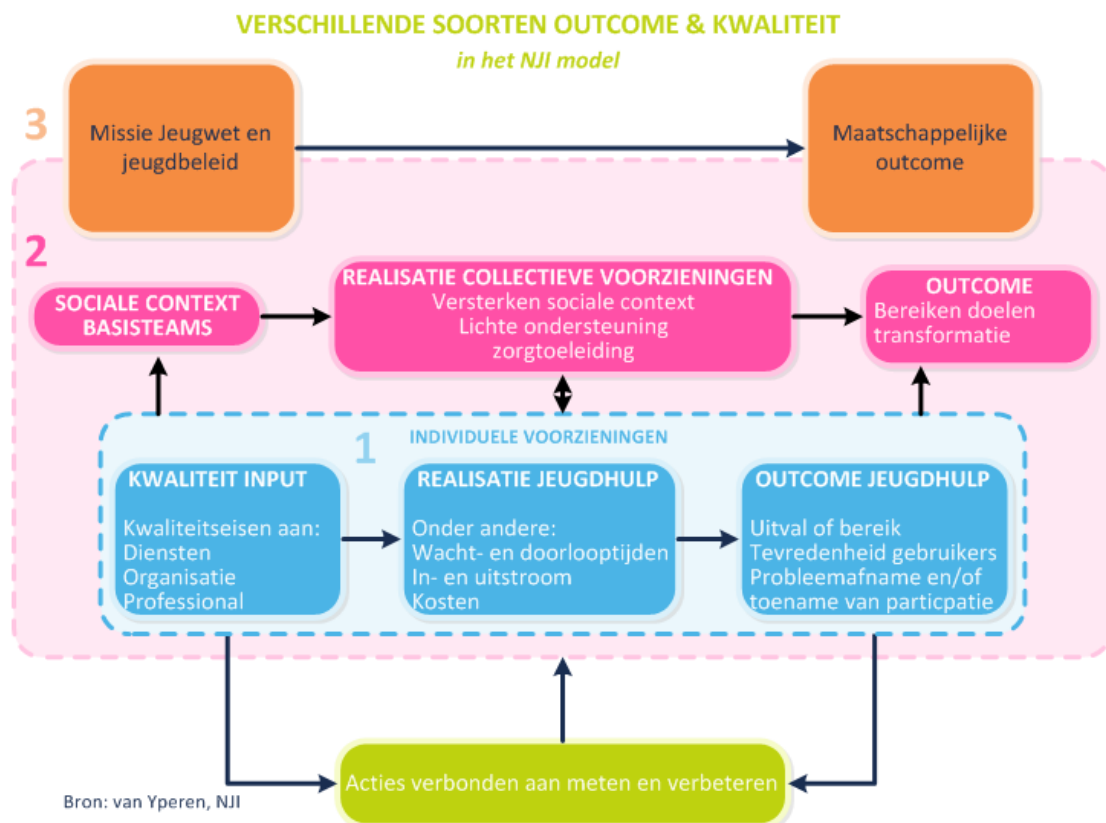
VERSCHILLENDE SOORTEN OUTCOME & KWALITEIT
in het NJI model

3

Missie Jeugwet en jeugdbeleid

Maatschappelijke outcome

2

SOCIALE CONTEXT BASISTEAMS

REALISATIE COLLECTIEVE VOORZIENINGEN
Versterken sociale context
Lichte ondersteuning
zorgtoeleiding

OUTCOME
Bereiken doelen transformatie

1

INDIVIDUELE VOORZIENINGEN

KWALITEIT INPUT

Kwaliteitseisen aan:
Diensten
Organisatie
Professional

REALISATIE JEUGDHULP

Onder andere:
Wacht- en doorlooptijden
In- en uitstroom
Kosten

OUTCOME JEUGDHULP

Uitval of bereik
Tevredenheid gebruikers
Probleemafname en/of toename van particpatie

Acties verbonden aan meten en verbeteren

Bron: van Yperen, NJI